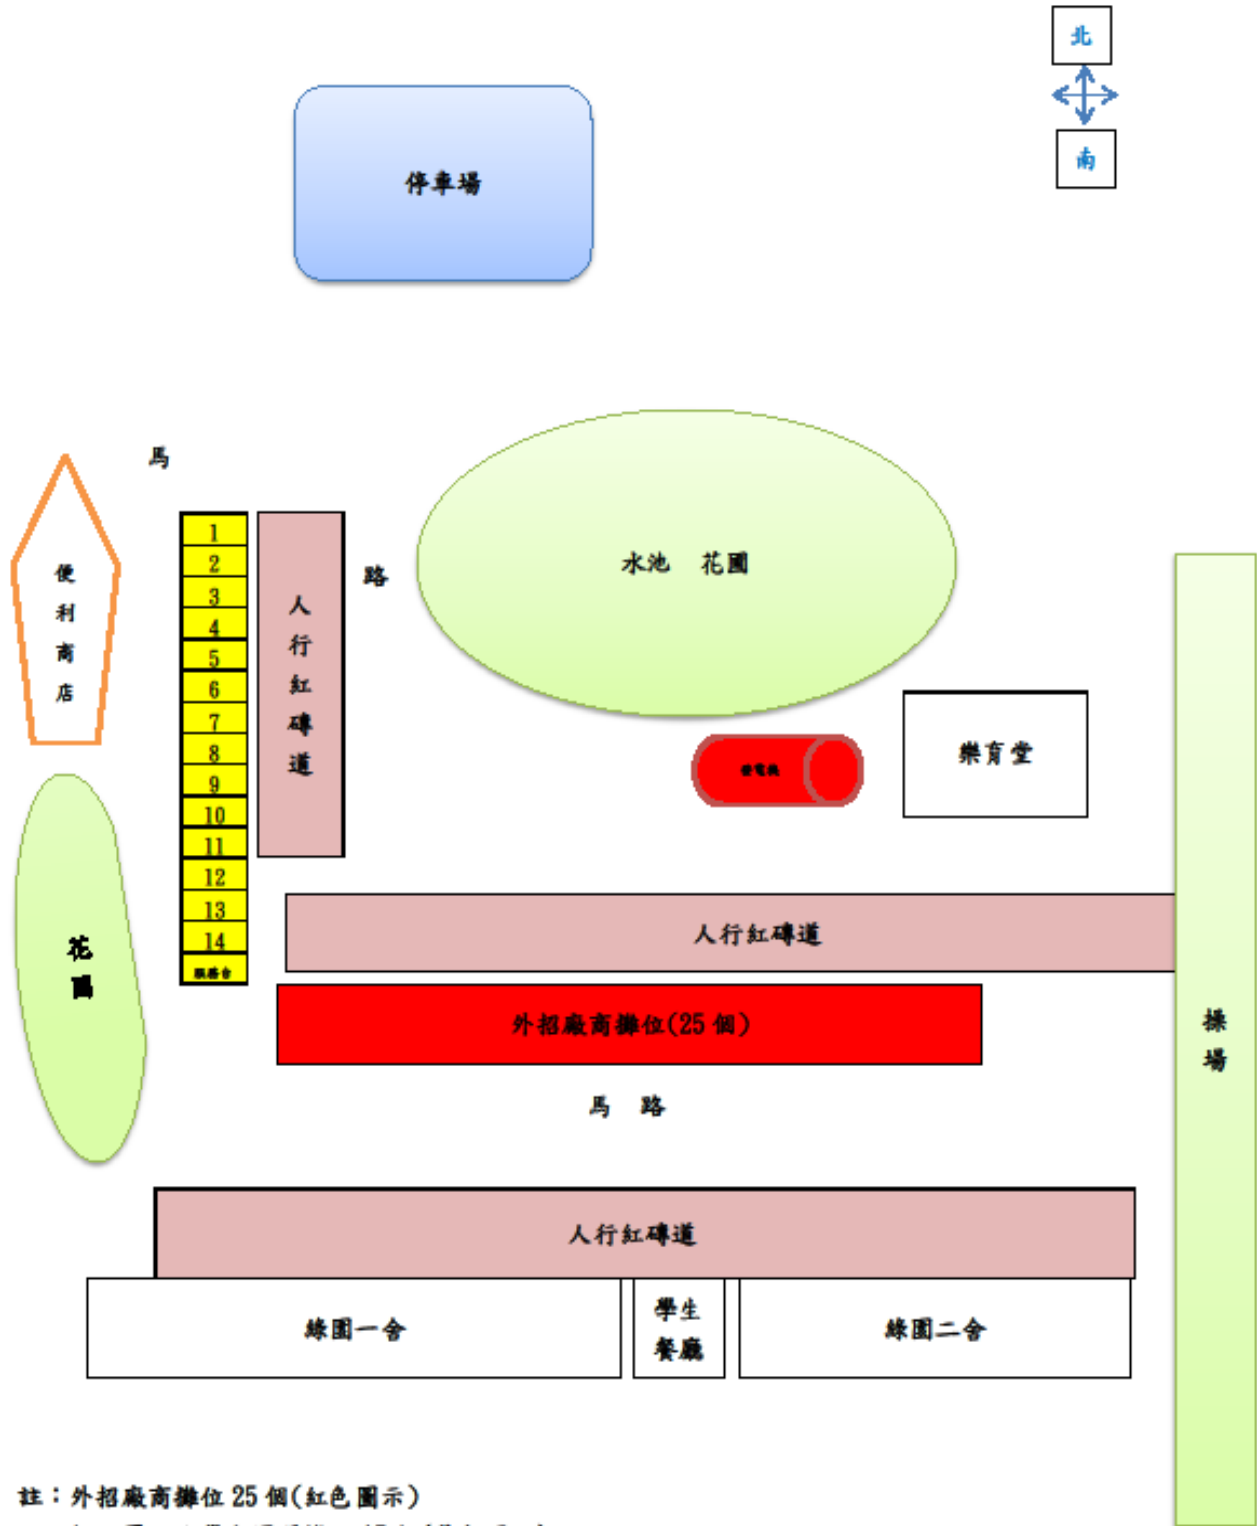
北

南

停車場

馬

路

便利商店

1
2
3
4
5
6
7
8
9
10
11
12
13
14
服務台

人行紅磚道

水池　花園

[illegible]

樂育堂

花園

人行紅磚道

外招廠商攤位(25 個)

操場

馬　路

人行紅磚道

綠園一舍

學生餐廳

綠園二舍

註：外招廠商攤位 25 個(紅色圖示)
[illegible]